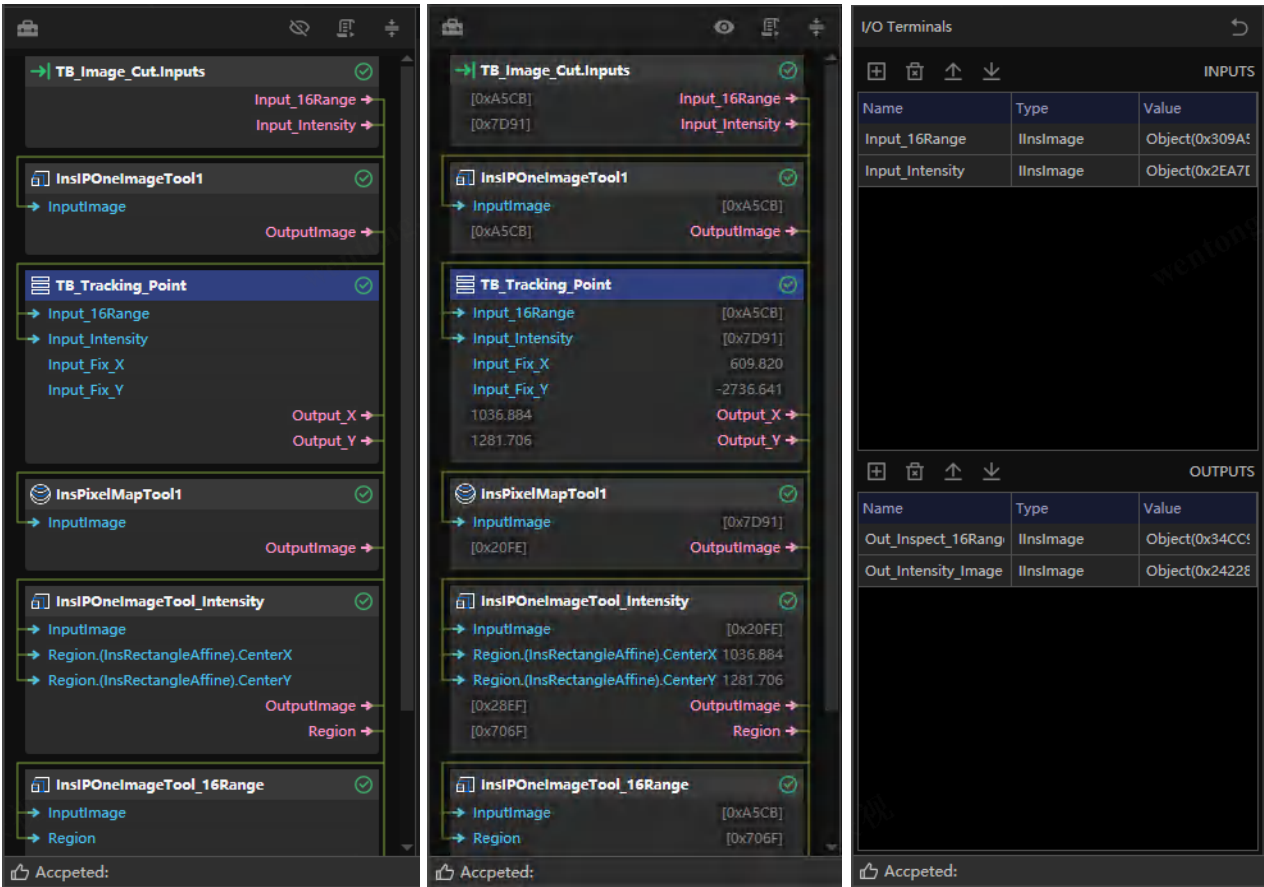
TB_Image_Cut.Inputs
Input_16Range
Input_Intensity

InsIPOneImageTool1
InputImage
OutputImage

TB_Tracking_Point
Input_16Range
Input_Intensity
Input_Fix_X
Input_Fix_Y
Output_X
Output_Y

InsPixelMapTool1
InputImage
OutputImage

InsIPOneImageTool_Intensity
InputImage
Region.(InsRectangleAffine).CenterX
Region.(InsRectangleAffine).CenterY
OutputImage
Region

InsIPOneImageTool_16Range
InputImage
Region

Accpeted:

TB_Image_Cut.Inputs
[0xA5CB] Input_16Range
[0x7D91] Input_Intensity

InsIPOneImageTool1
InputImage [0xA5CB]
[0xA5CB] OutputImage

TB_Tracking_Point
Input_16Range [0xA5CB]
Input_Intensity [0x7D91]
Input_Fix_X 609.820
Input_Fix_Y -2736.641
1036.884 Output_X
1281.706 Output_Y

InsPixelMapTool1
InputImage [0x7D91]
[0x20FE] OutputImage

InsIPOneImageTool_Intensity
InputImage [0x20FE]
Region.(InsRectangleAffine).CenterX 1036.884
Region.(InsRectangleAffine).CenterY 1281.706
[0x28EF] OutputImage
[0x706F] Region

InsIPOneImageTool_16Range
InputImage [0xA5CB]
Region [0x706F]

Accpeted:

I/O Terminals

INPUTS

| Name | Type | Value |
|---|---|---|
| Input_16Range | IInsImage | Object(0x309A5 |
| Input_Intensity | IInsImage | Object(0x2EA7I |

OUTPUTS

| Name | Type | Value |
|---|---|---|
| Out_Inspect_16Rang | IInsImage | Object(0x34CC |
| Out_Intensity_Image | IInsImage | Object(0x24228 |

Accpeted: